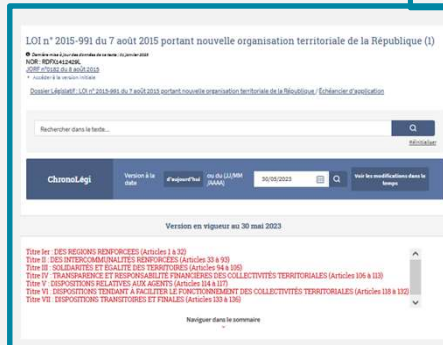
LOI n° 2015-991 du 7 août 2015 portant nouvelle organisation territoriale de la République (1)

Dernière mise à jour des données de ce texte : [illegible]
NOR : RDFX1412429L
JORF n°0182 du 8 août 2015
Accéder à la version initiale

Dossier législatif : LOI n° 2015-991 du 7 août 2015 portant nouvelle organisation territoriale de la République / Échéancier d'application

Rechercher dans le texte...

Réinitialiser

ChronoLégi

Version à la date

d'aujourd'hui

ou du (JJ/MM /AAAA)

30/05/2023

Voir les modifications dans le temps

Version en vigueur au 30 mai 2023

Titre Ier : DES REGIONS RENFORCEES (Articles 1 à 32)
Titre II : DES INTERCOMMUNALITES RENFORCEES (Articles 33 à 93)
Titre III : SOLIDARITES ET EGALITE DES TERRITOIRES (Articles 94 à 105)
Titre IV : TRANSPARENCE ET RESPONSABILITE FINANCIERES DES COLLECTIVITES TERRITORIALES (Articles 106 à 113)
Titre V : DISPOSITIONS RELATIVES AUX AGENTS (Articles 114 à 117)
Titre VI : DISPOSITIONS TENDANT A FACILITER LE FONCTIONNEMENT DES COLLECTIVITES TERRITORIALES (Articles 118 à 132)
Titre VII : DISPOSITIONS TRANSITOIRES ET FINALES (Articles 133 à 136)

Naviguer dans le sommaire